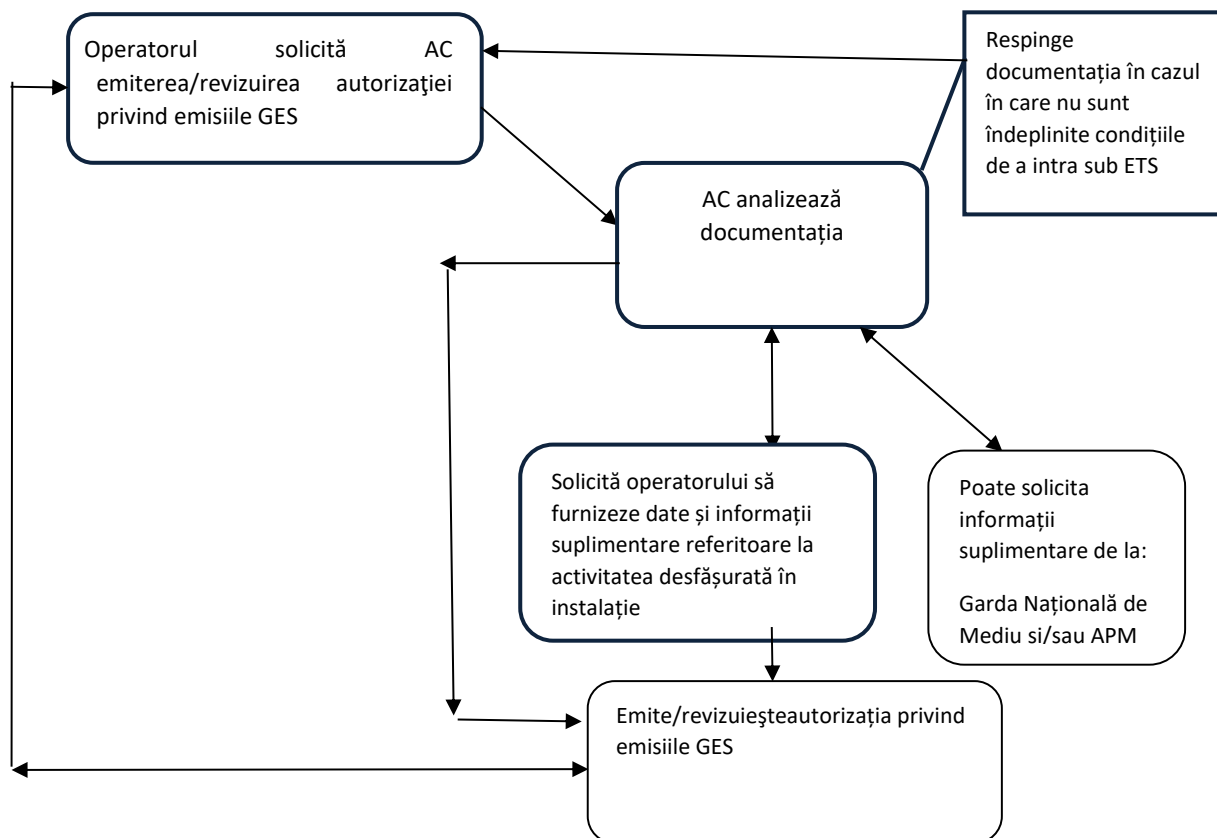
Operatorul solicită AC emiterea/revizuirea autorizaţiei privind emisiile GES

Respinge documentația în cazul în care nu sunt îndeplinite condițiile de a intra sub ETS

AC analizează documentația

Solicită operatorului să furnizeze date și informații suplimentare referitoare la activitatea desfășurată în instalație

Poate solicita informații suplimentare de la:

Garda Națională de Mediu si/sau APM

Emite/revizuieşteautorizația privind emisiile GES